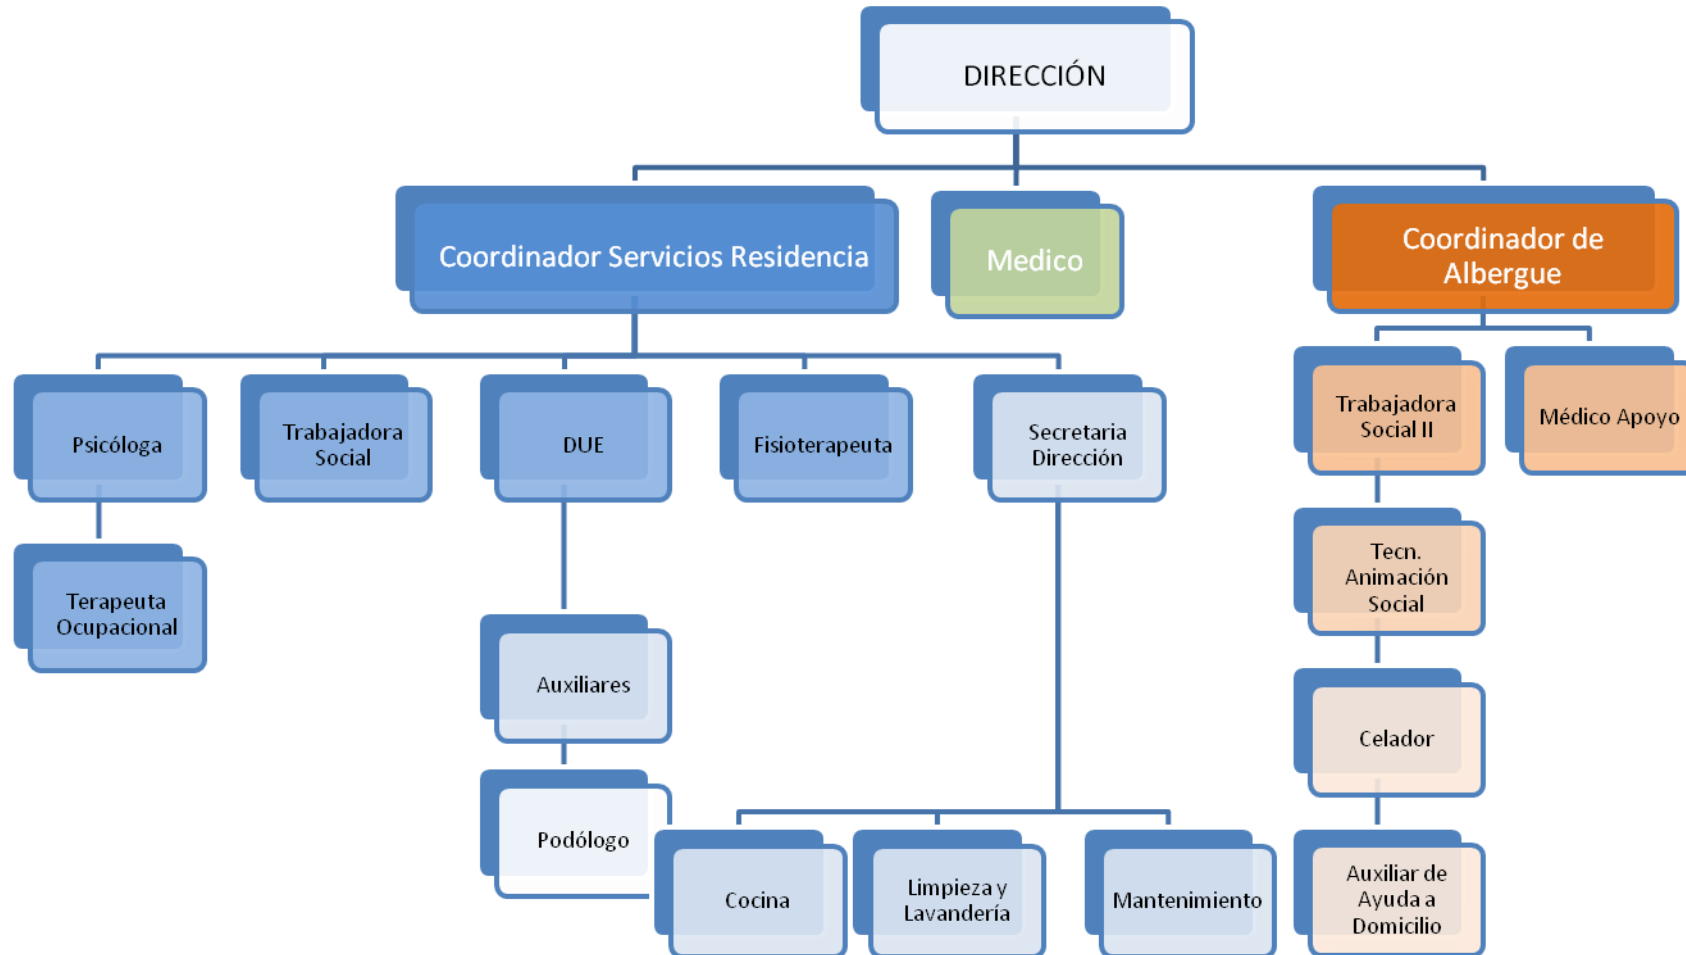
DIRECCIÓN

Coordinador Servicios Residencia

Medico

Coordinador de Albergue

Psicóloga

Trabajadora Social

DUE

Fisioterapeuta

Secretaria Dirección

Trabajadora Social II

Médico Apoyo

Terapeuta Ocupacional

Tecn. Animación Social

Auxiliares

Celador

Podólogo

Cocina

Limpieza y Lavandería

Mantenimiento

Auxiliar de Ayuda a Domicilio